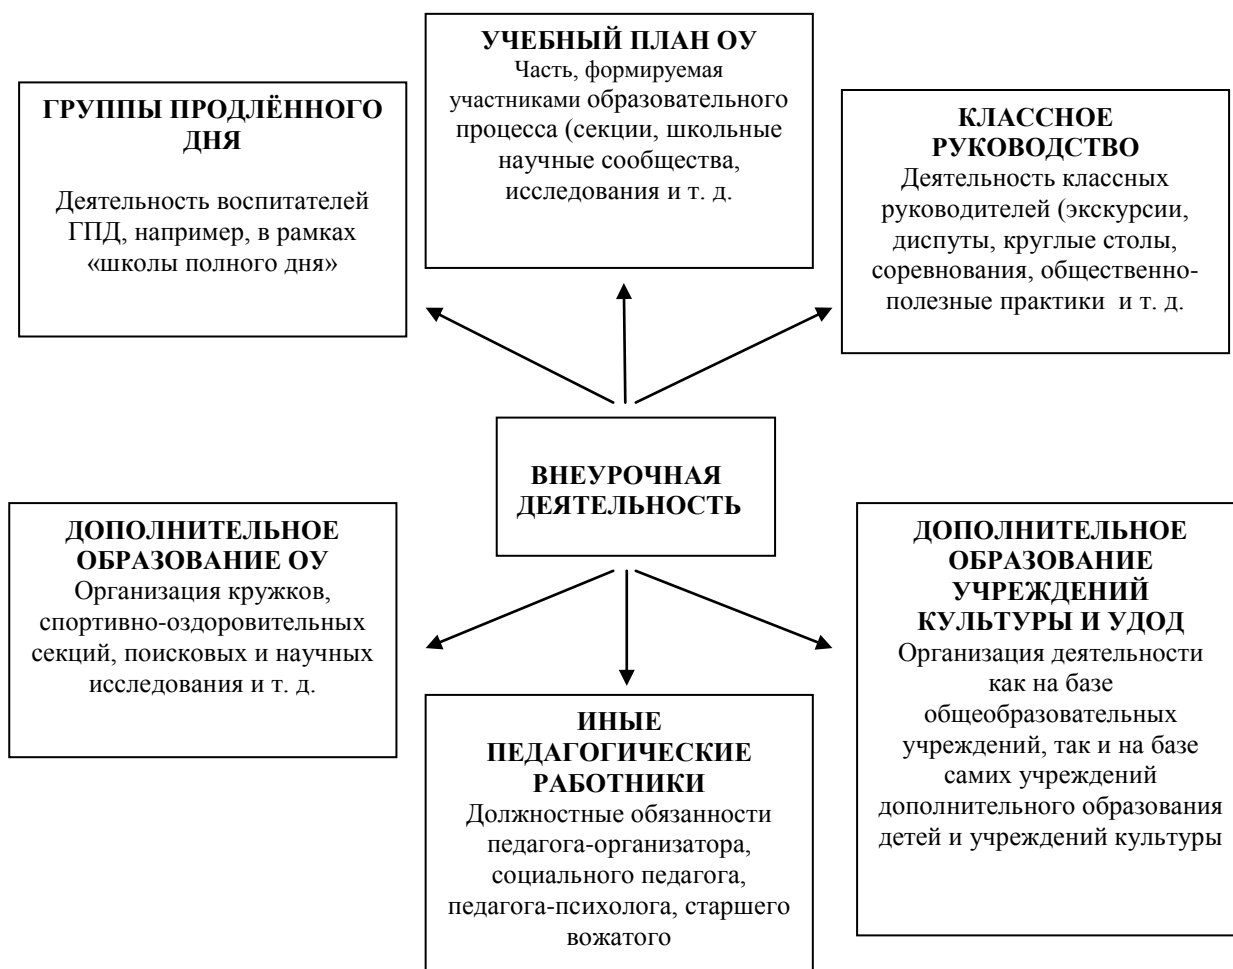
ГРУППЫ ПРОДЛЁННОГО ДНЯ
Деятельность воспитателей ГПД, например, в рамках «школы полного дня»

УЧЕБНЫЙ ПЛАН ОУ
Часть, формируемая участниками образовательного процесса (секции, школьные научные сообщества, исследования и т. д.

КЛАССНОЕ РУКОВОДСТВО
Деятельность классных руководителей (экскурсии, диспуты, круглые столы, соревнования, общественно-полезные практики и т. д.

ВНЕУРОЧНАЯ ДЕЯТЕЛЬНОСТЬ

ДОПОЛНИТЕЛЬНОЕ ОБРАЗОВАНИЕ ОУ
Организация кружков, спортивно-оздоровительных секций, поисковых и научных исследования и т. д.

ИНЫЕ ПЕДАГОГИЧЕСКИЕ РАБОТНИКИ
Должностные обязанности педагога-организатора, социального педагога, педагога-психолога, старшего вожатого

ДОПОЛНИТЕЛЬНОЕ ОБРАЗОВАНИЕ УЧРЕЖДЕНИЙ КУЛЬТУРЫ И УДОД
Организация деятельности как на базе общеобразовательных учреждений, так и на базе самих учреждений дополнительного образования детей и учреждений культуры